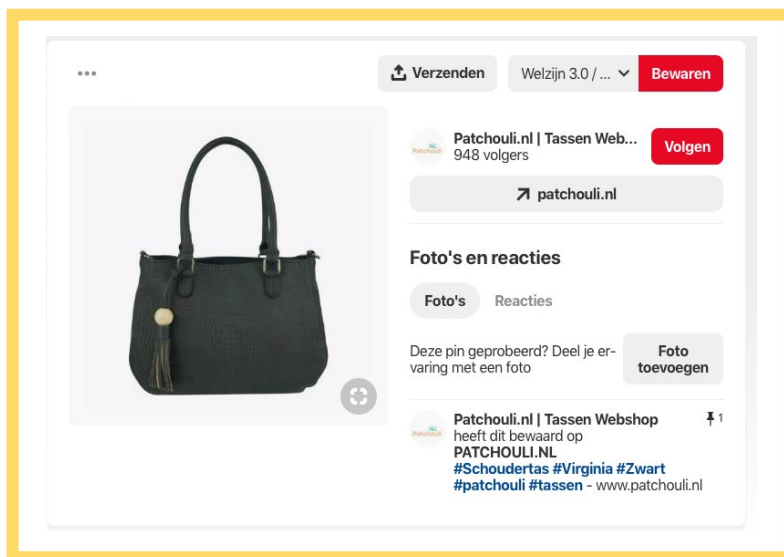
•••

Verzenden

Welzijn 3.0 / ...

Bewaren

Patchouli

Patchouli.nl | Tassen Web...
948 volgers

Volgen

patchouli.nl

Foto's en reacties

Foto's

Reacties

Deze pin geprobeerd? Deel je ervaring met een foto

Foto toevoegen

Patchouli

Patchouli.nl | Tassen Webshop
heeft dit bewaard op
PATCHOULI.NL

1

#Schoudertas #Virginia #Zwart #patchouli #tassen - www.patchouli.nl